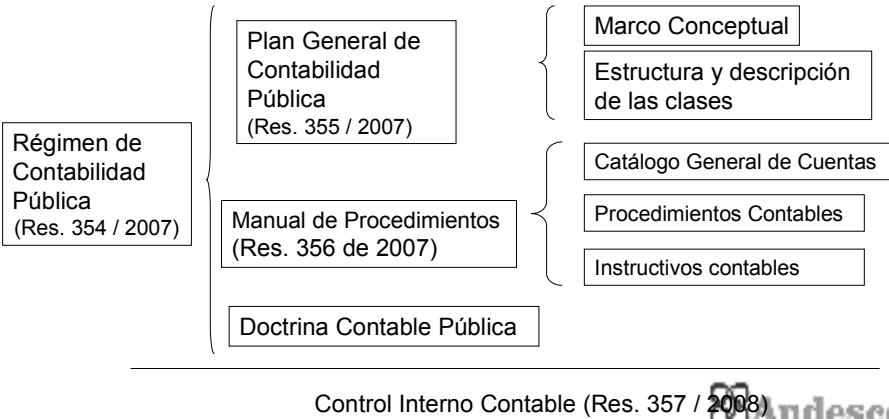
Régimen de Contabilidad Pública (Res. 354 / 2007)

Plan General de Contabilidad Pública (Res. 355 / 2007)

Marco Conceptual

Estructura y descripción de las clases

Manual de Procedimientos (Res. 356 de 2007)

Catálogo General de Cuentas

Procedimientos Contables

Instructivos contables

Doctrina Contable Pública

Control Interno Contable (Res. 357 / 2008)

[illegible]